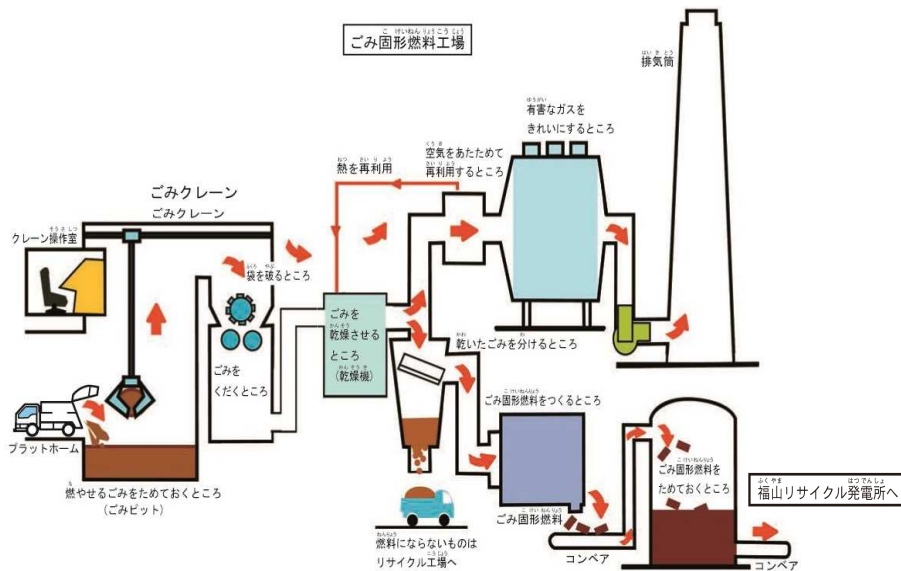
ごみ固形燃料工場

排気筒

有害なガスを
きれいにするところ

空気をあたためて
再利用するところ

熱を再利用

ごみクレーン
ごみクレーン

クレーン操作室

袋を破るところ

ごみを
乾燥させる
ところ
（乾燥機）

乾いたごみを分けるところ

ごみを
くだくところ

ごみ固形燃料をつくるところ

ごみ固形燃料を
ためておくところ

プラットホーム

燃やせるごみをためておくところ
（ごみピット）

福山リサイクル発電所へ

ごみ固形燃料

燃料にならないものは
リサイクル工場へ

コンベア

コンベア